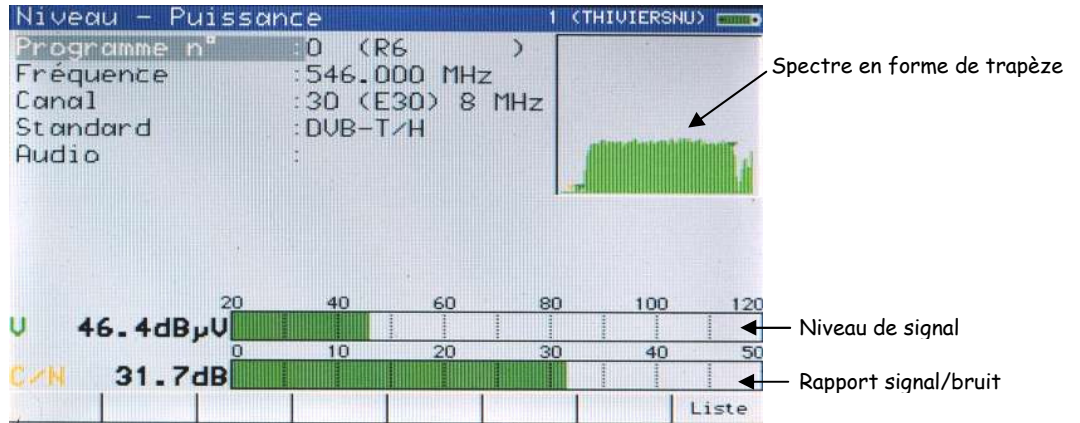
Niveau - Puissance

1 (THIVIERSNU)

Programme n° :0 (R6 )
Fréquence :546.000 MHz
Canal :30 (E30) 8 MHz
Standard :DVB-T/H
Audio :

Spectre en forme de trapèze

20 40 60 80 100 120

V 46.4dBµV

Niveau de signal

0 10 20 30 40 50

C/N 31.7dB

Rapport signal/bruit

Liste